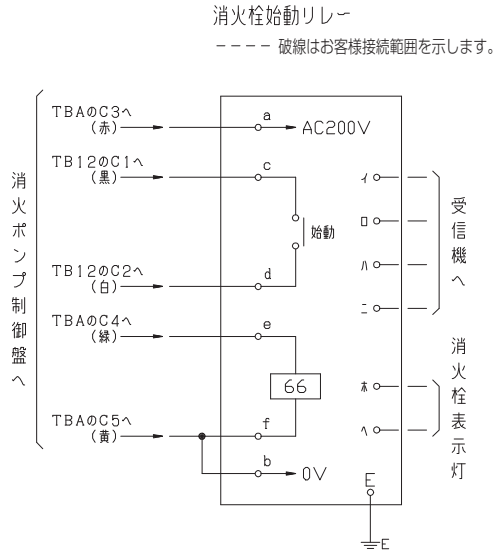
消火栓始動リレー

---- 破線はお客様接続範囲を示します。

消火ポンプ制御盤へ

TBAのC3へ
(赤)

a
AC200V

TB12のC1へ
(黒)

c

始動

TB12のC2へ
(白)

d

TBAのC4へ
(緑)

e

66

TBAのC5へ
(黄)

f

b
0V

E

E

イ

ロ

ハ

ニ

受信機へ

ホ

ヘ

消火栓表示灯